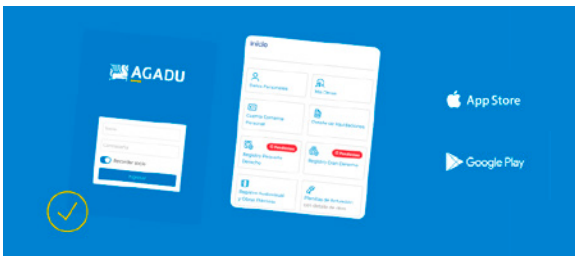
AGADU

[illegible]

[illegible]

Recordar inicio

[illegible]

Inicio

Datos Personales

Mis Obras

Cuenta Corriente Personal

Planilla de liquidaciones

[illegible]

Registro Pequeño Derecho

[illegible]

Registro Gran Derecho

Registro Audiovisual y Obras Dramáticas

Planillas de Actuación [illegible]

App Store

Google Play